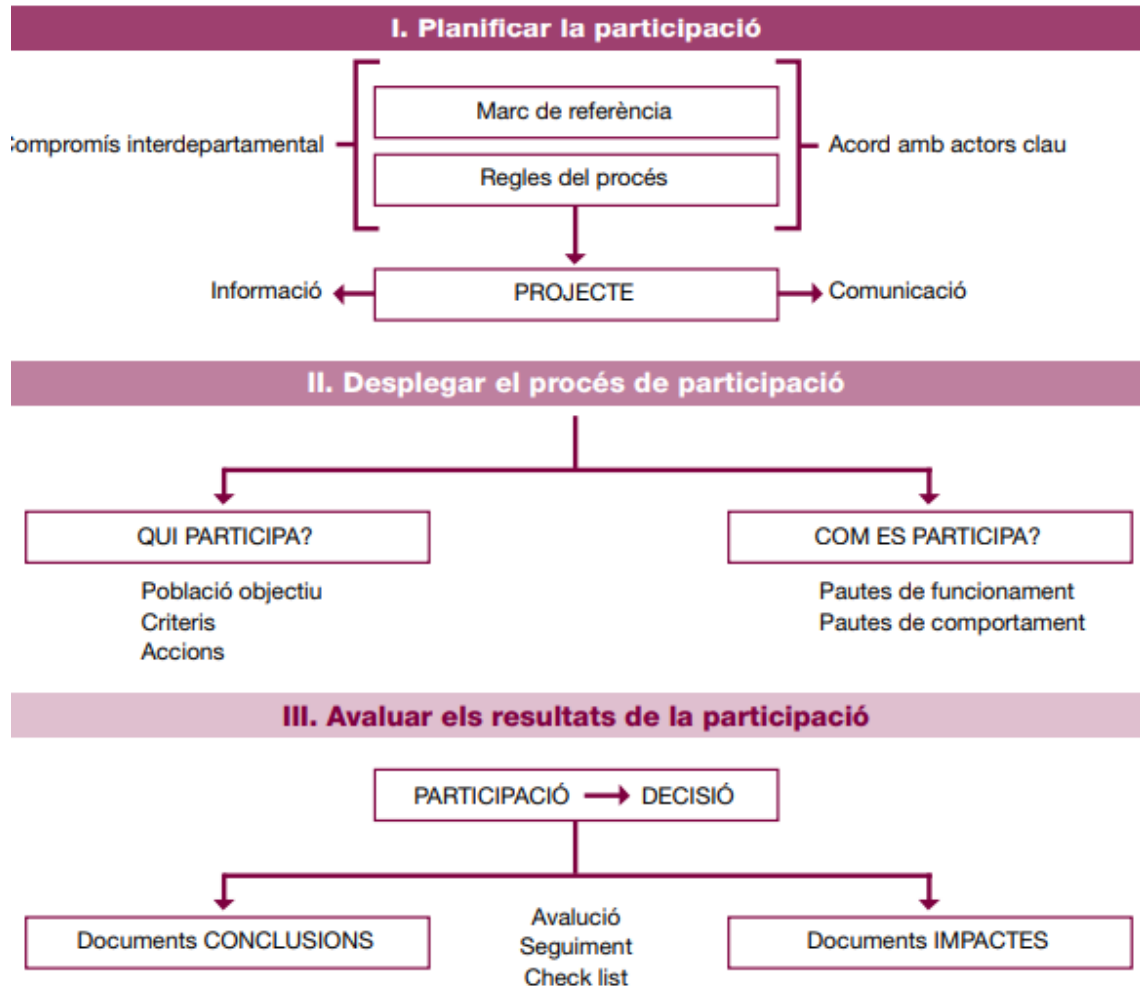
I. Planificar la participació

ompromís interdepartamental

Marc de referència

Regles del procés

Acord amb actors clau

Informació

PROJECTE

Comunicació

II. Desplegar el procés de participació

QUI PARTICIPA?

Població objectiu
Criteris
Accions

COM ES PARTICIPA?

Pautes de funcionament
Pautes de comportament

III. Avaluar els resultats de la participació

PARTICIPACIÓ → DECISIÓ

Documents CONCLUSIONS

Avalució
Seguiment
Check list

Documents IMPACTES